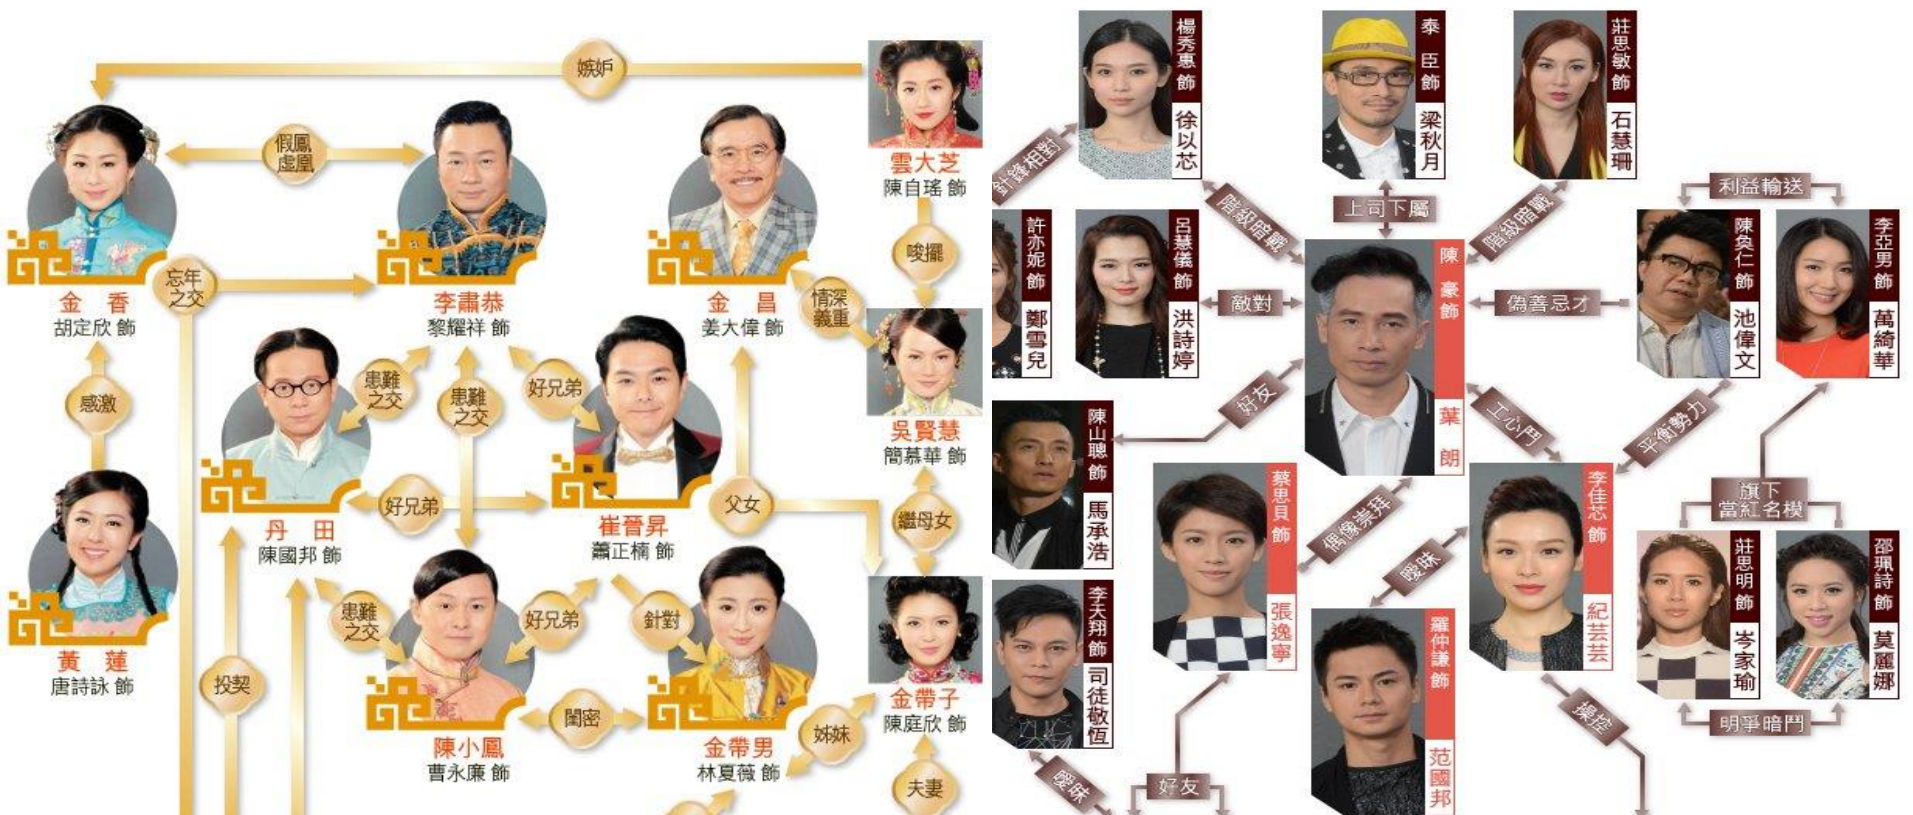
嫉妒

假鳳虛凰

金香
胡定欣 飾

忘年之交

李肅恭
黎耀祥 飾

金昌
姜大偉 飾

雲大芝
陳自瑤 飾

唆擺

情深義重

吳賢慧
簡慕華 飾

感激

患難之交

患難之交

好兄弟

丹田
陳國邦 飾

好兄弟

崔晉昇
蕭正楠 飾

父女

繼母女

黃蓮
唐詩詠 飾

患難之交

好兄弟

針對

投契

陳小鳳
曹永廉 飾

閨密

金帶男
林夏薇 飾

姊妹

金帶子
陳庭欣 飾

夫妻

楊秀惠 飾
徐以芯

泰臣 飾
梁秋月

莊思敏 飾
石慧珊

針鋒相對

階級暗戰

上司下屬

階級暗戰

利益輸送

許亦妮 飾
鄭雪兒

呂慧儀 飾
洪詩婷

敵對

陳豪 飾
葉朗

偽善忌才

陳奐仁 飾
池偉文

李亞男 飾
萬綺華

好友

陳山聰 飾
馬承浩

工心鬥

平衡勢力

蔡思貝 飾
張逸寧

偶像崇拜

李佳芯 飾
紀芸芸

旗下當紅名模

李天翔 飾
司徒敬恆

曖昧

莊思明 飾
岑家瑜

邵珮詩 飾
莫麗娜

羅仲謙 飾
范國邦

操控

明爭暗鬥

曖昧

好友